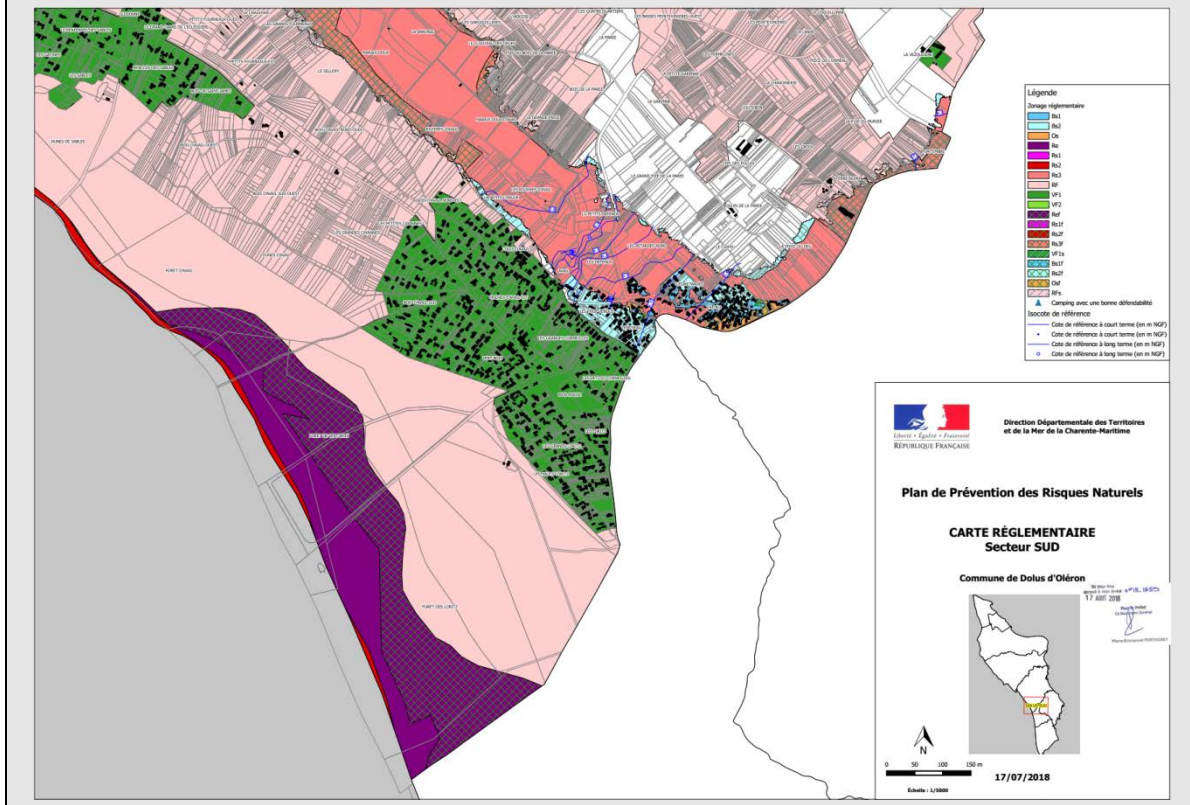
Légende

Zonage réglementaire

Bs1
Bs2
Os
Rc
Rs1
Rs2
Rs3
RF
VF1
VF2
Ref
Rs1f
Rs2f
Rs3f
VF1s
Bs1f
Bs2f
Osf
RFs

Camping avec une bonne défendabilité

Isocote de référence

Cote de référence à court terme (en m NGF)
Cote de référence à court terme (en m NGF)
Cote de référence à long terme (en m NGF)
Cote de référence à long terme (en m NGF)

Liberté • Égalité • Fraternité
RÉPUBLIQUE FRANÇAISE

Direction Départementale des Territoires et de la Mer de la Charente-Maritime

Plan de Prévention des Risques Naturels

CARTE RÉGLEMENTAIRE
Secteur SUD

Commune de Dolus d'Oléron

17 AOUT 2018

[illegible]

N

0 50 100 150 m

Échelle : 1/5000

17/07/2018

DUNES DE SABLES

FORET D'OLERON

FORET DES LOBIS

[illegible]